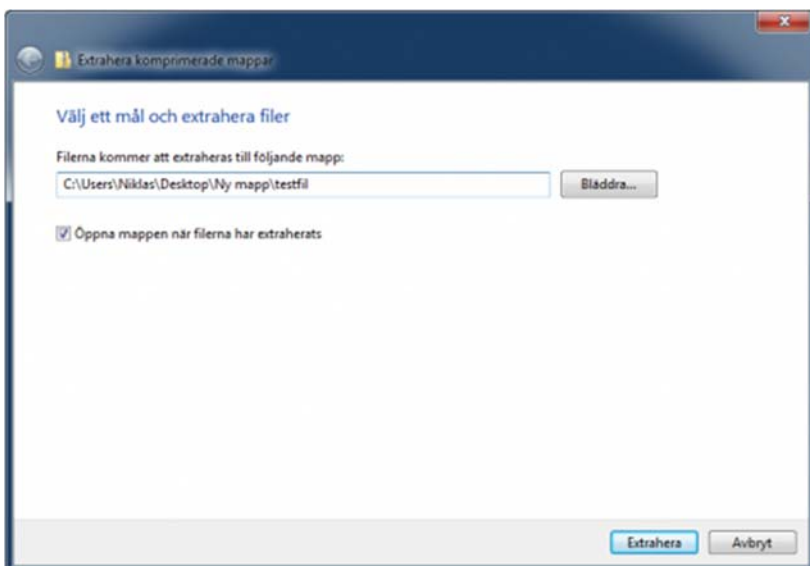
Extrahera komprimerade mappar

Välj ett mål och extrahera filer

Filerna kommer att extraheras till följande mapp:

C:\Users\Niklas\Desktop\Ny mapp\testfil

Bläddra...

Öppna mappen när filerna har extraherats

Extrahera

Avbryt